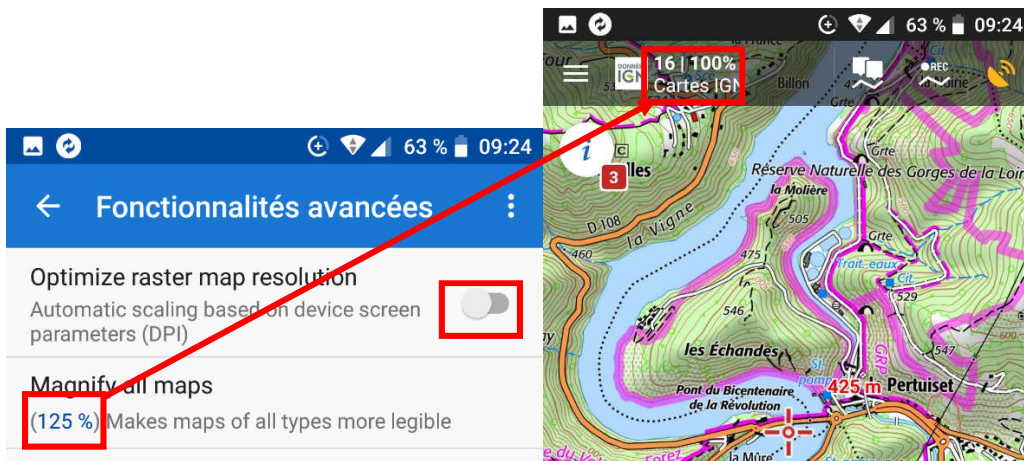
63 % 09:24

Fonctionnalités avancées

Optimize raster map resolution

Automatic scaling based on device screen parameters (DPI)

Magnify all maps

(125 %) Makes maps of all types more legible

63 % 09:24

16 | 100%

Cartes IGN

IGN

REC

Billon

Grte

Réserve Naturelle des Gorges de la Loire

La Molière

lles

3

D 108

la Vigne

505

460

475

Grte

Trait. eaux

Cit.

529

546

les Échandes

St.

425 m

Pertuiset

Pont du Bicentenaire de la Révolution

GRP

la Mûre